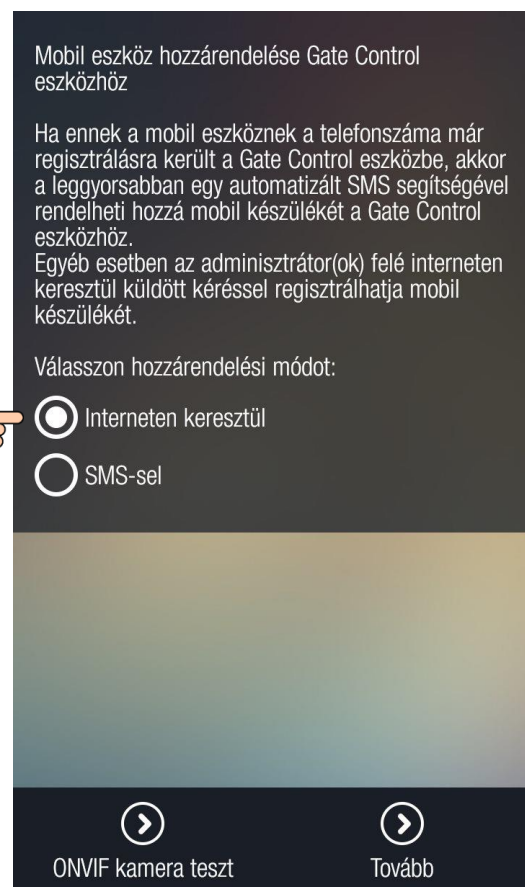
Mobil eszköz hozzárendelése Gate Control eszközhöz

Ha ennek a mobil eszköznek a telefonszáma már regisztrálásra került a Gate Control eszközbe, akkor a leggyorsabban egy automatizált SMS segítségével rendelheti hozzá mobil készülékét a Gate Control eszközhöz.
Egyéb esetben az adminisztrátor(ok) felé interneten keresztül küldött kéréssel regisztrálhatja mobil készülékét.

Válasszon hozzárendelési módot:

Interneten keresztül

SMS-sel

ONVIF kamera teszt

Tovább